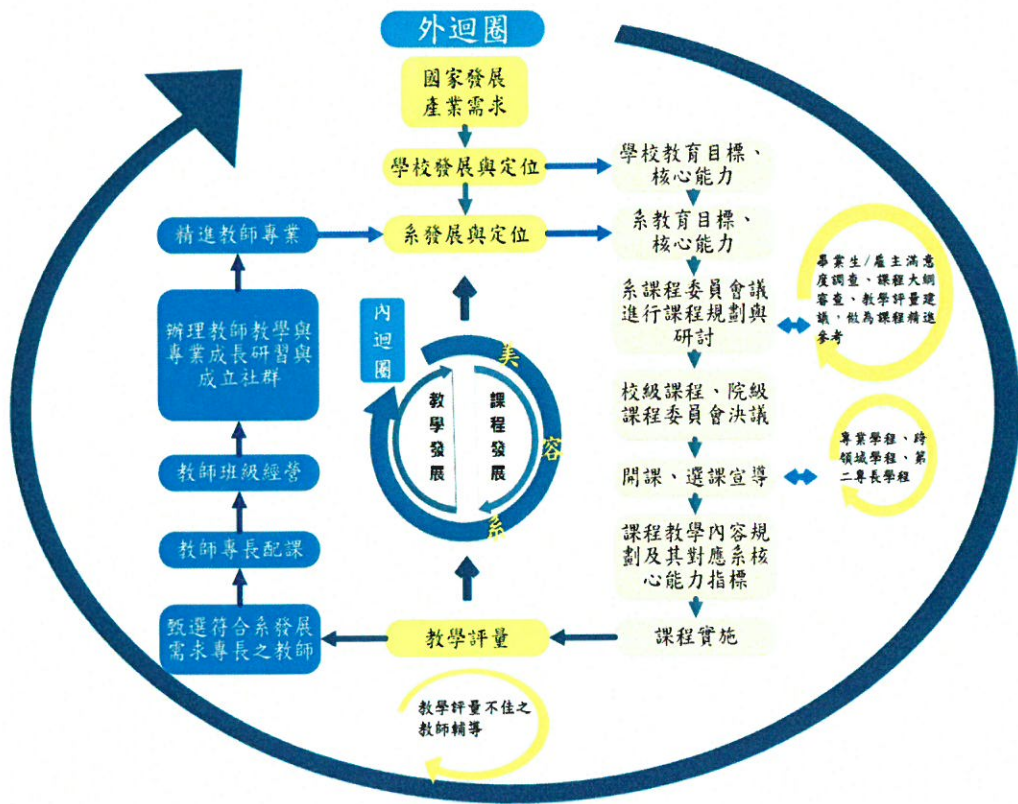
外迴圈

國家發展
產業需求

學校發展與定位

學校教育目標、
核心能力

精進教師專業

系發展與定位

系教育目標、
核心能力

系課程委員會議
進行課程規劃與
研討

畢業生/雇主滿意度調查、課程大綱審查、教學評量建議，做為課程精進參考

辦理教師教學與專業成長研習與成立社群

內
迴
圈

美

教
學
發
展

課
程
發
展

容

系

校級課程、院級
課程委員會決議

專業學程、跨領域學程、第二專長學程

教師班級經營

開課、選課宣導

教師專長配課

課程教學內容規
劃及其對應系核
心能力指標

甄選符合系發展
需求專長之教師

教學評量

課程實施

教學評量不佳之
教師輔導